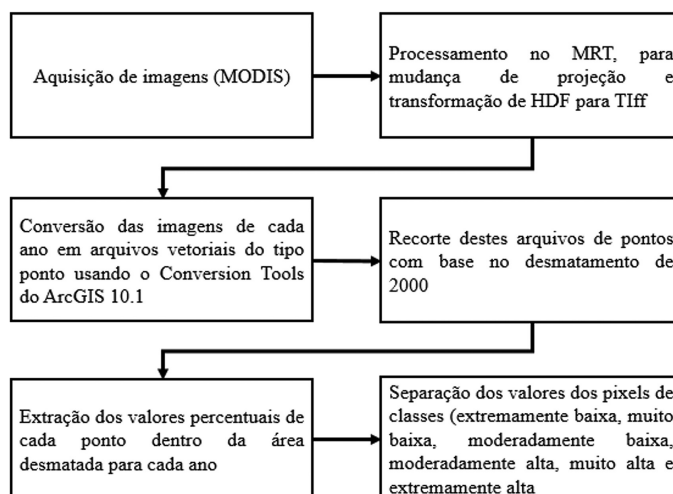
Aquisição de imagens (MODIS)

Processamento no MRT, para mudança de projeção e transformação de HDF para TIff

Conversão das imagens de cada ano em arquivos vetoriais do tipo ponto usando o Conversion Tools do ArcGIS 10.1

Recorte destes arquivos de pontos com base no desmatamento de 2000

Extração dos valores percentuais de cada ponto dentro da área desmatada para cada ano

Separação dos valores dos pixels de classes (extremamente baixa, muito baixa, moderadamente baixa, moderadamente alta, muito alta e extremamente alta